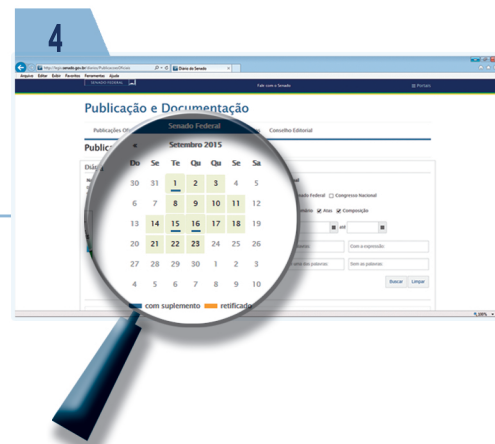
4

Arquivo Editar Exibir Favoritos Ferramentas Ajuda

Diário do Senado

SENADO FEDERAL

Fale com o Senado

Portais

Publicação e Documentação

Publicações Of

Conselho Editorial

Public

Diár

Senado Federal

«

Setembro 2015

| Do | Se | Te | Qu | Qu | Se | Sa |
|---|---|---|---|---|---|---|
| 30 | 31 | 1 | 2 | 3 | 4 | 5 |
| 6 | 7 | 8 | 9 | 10 | 11 | 12 |
| 13 | 14 | 15 | 16 | 17 | 18 | 19 |
| 20 | 21 | 22 | 23 | 24 | 25 | 26 |
| 27 | 28 | 29 | 30 | 1 | 2 | 3 |
| 4 | 5 | 6 | 7 | 8 | 9 | 10 |

com suplemento

retificado

Senado Federal

Congresso Nacional

Atas

Composição

até

Com a expressão

Sem as palavras

Buscar

Limpar

100%